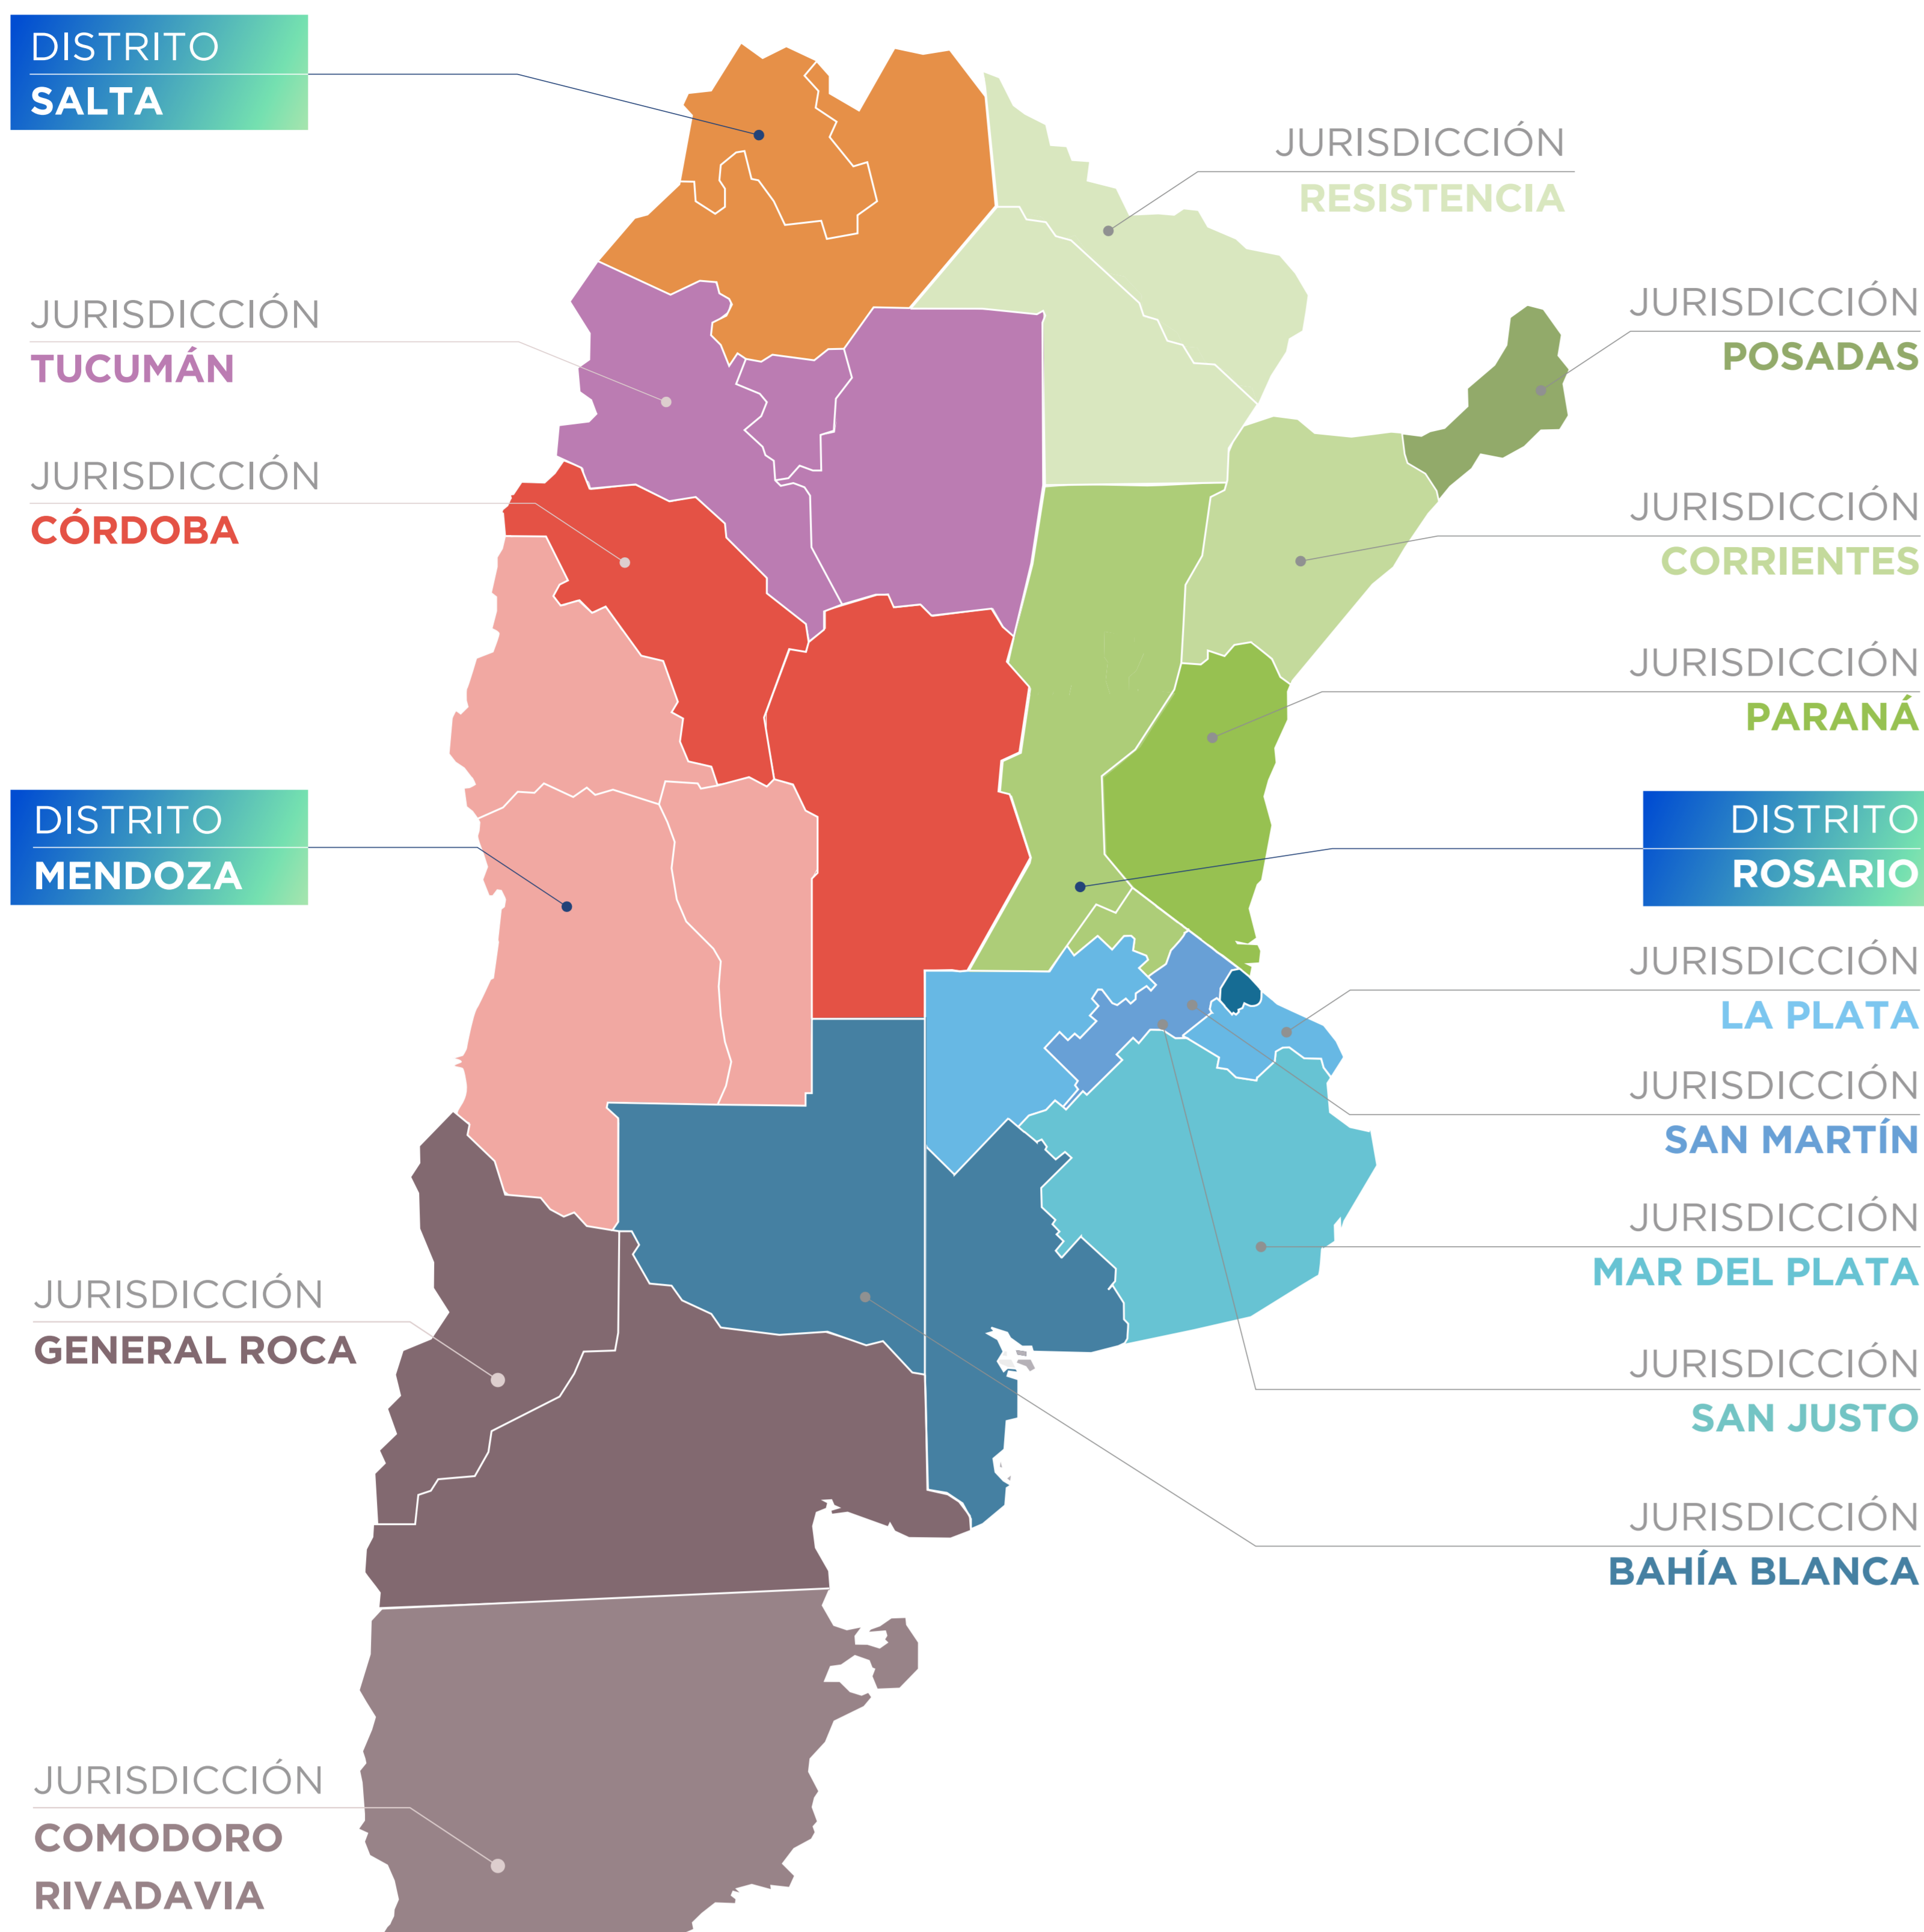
DISTRITO
SALTA

JURISDICCIÓN
RESISTENCIA

JURISDICCIÓN
TUCUMÁN

JURISDICCIÓN
POSADAS

JURISDICCIÓN
CÓRDOBA

JURISDICCIÓN
CORRIENTES

JURISDICCIÓN
PARANÁ

DISTRITO
MENDOZA

DISTRITO
ROSARIO

JURISDICCIÓN
LA PLATA

JURISDICCIÓN
SAN MARTÍN

JURISDICCIÓN
MAR DEL PLATA

JURISDICCIÓN
GENERAL ROCA

JURISDICCIÓN
SAN JUSTO

JURISDICCIÓN
BAHÍA BLANCA

JURISDICCIÓN
COMODORO
RIVADAVIA